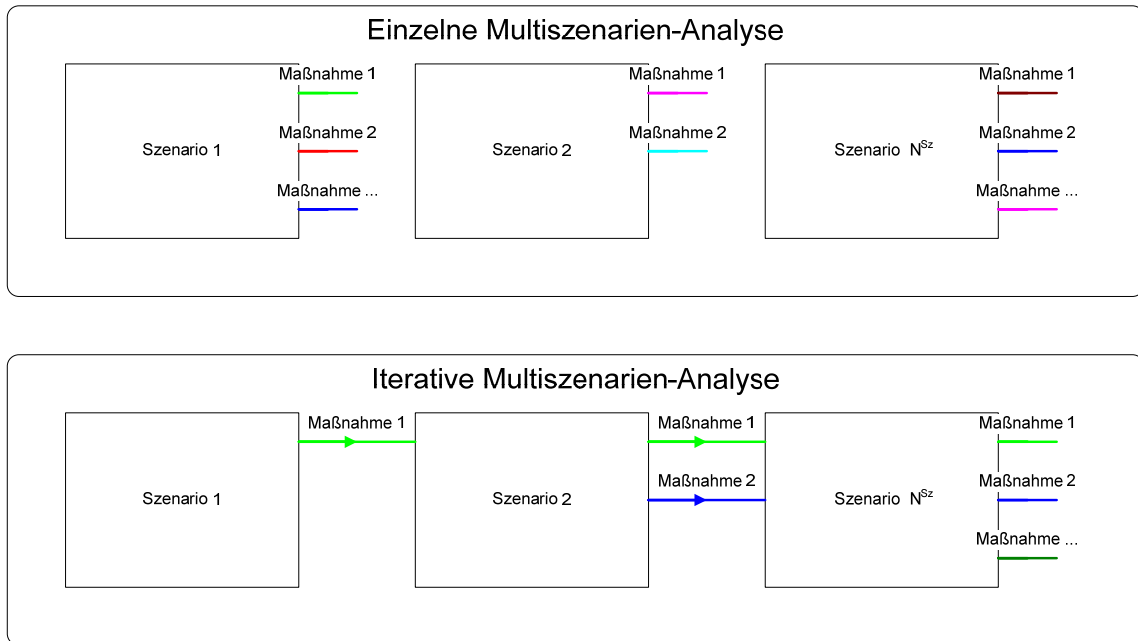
Einzelne Multiszenarien-Analyse

Szenario 1
Maßnahme 1
Maßnahme 2
Maßnahme ...

Szenario 2
Maßnahme 1
Maßnahme 2

Szenario $N^{Sz}$
Maßnahme 1
Maßnahme 2
Maßnahme ...

Iterative Multiszenarien-Analyse

Szenario 1
Maßnahme 1

Szenario 2
Maßnahme 1
Maßnahme 2

Szenario $N^{Sz}$
Maßnahme 1
Maßnahme 2
Maßnahme ...